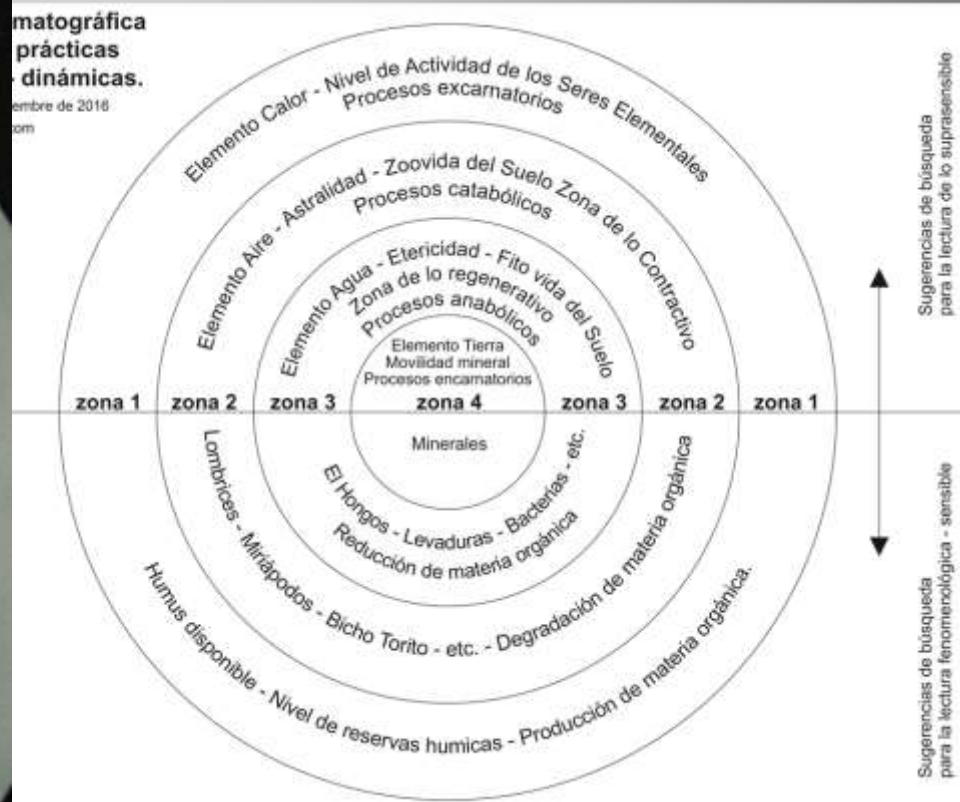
matográfica
prácticas
dinámicas.
embre de 2016
om

Elemento Calor - Nivel de Actividad de los Seres Elementales
Procesos excarnatorios

Elemento Aire - Astralidad - Zoovida del Suelo Zona de lo Contractivo
Procesos catabólicos

Elemento Agua - Etericidad - Fito vida del Suelo
Zona de lo regenerativo
Procesos anabólicos

Elemento Tierra
Movilidad mineral
Procesos encarnatorios

Sugerencias de búsqueda para la lectura de lo suprasensible

| zona 1 | zona 2 | zona 3 | zona 4 | zona 3 | zona 2 | zona 1 |
|---|---|---|---|---|---|---|

Minerales

El Hongos - Levaduras - Bacterias - etc.
Reducción de materia orgánica

Lombrices - Miriápodos - Bicho Torito - etc. - Degradación de materia orgánica

Humus disponible - Nivel de reservas humicas - Producción de materia orgánica.

Sugerencias de búsqueda para la lectura fenomenológica - sensible